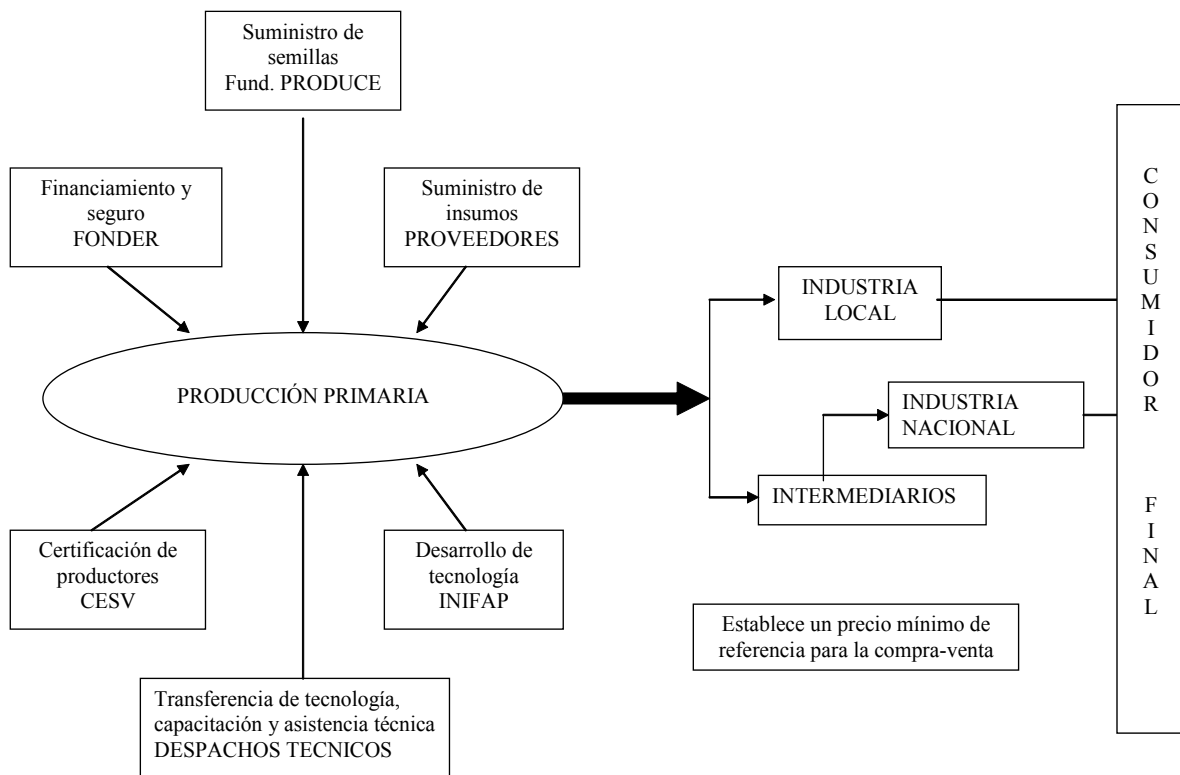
Suministro de semillas
Fund. PRODUCE

Financiamiento y seguro
FONDER

Suministro de insumos
PROVEEDORES

PRODUCCIÓN PRIMARIA

INDUSTRIA LOCAL

INDUSTRIA NACIONAL

INTERMEDIARIOS

C
O
N
S
U
M
I
D
O
R

F
I
N
A
L

Certificación de productores
CESV

Desarrollo de tecnología
INIFAP

Establece un precio mínimo de referencia para la compra-venta

Transferencia de tecnología, capacitación y asistencia técnica
DESPACHOS TECNICOS